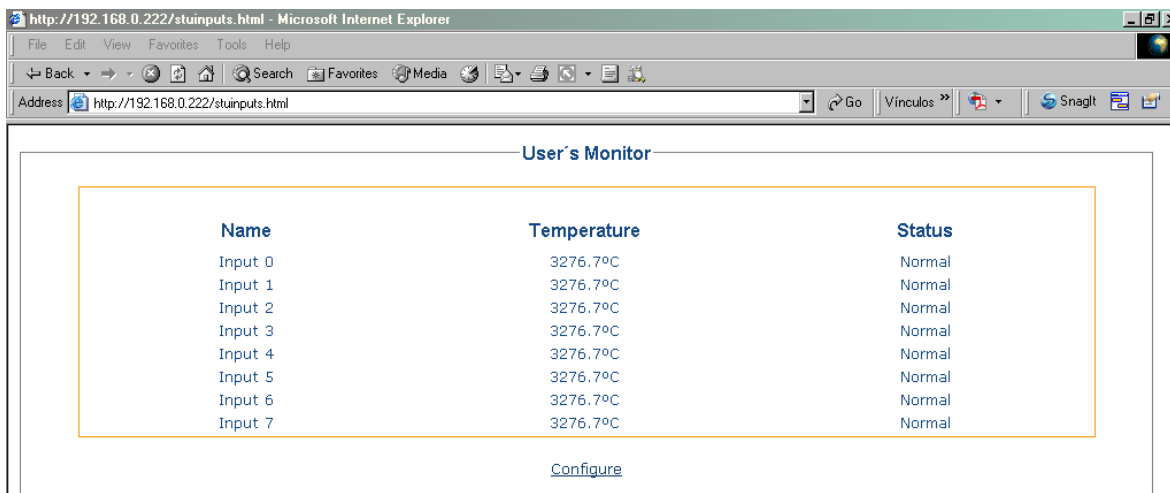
http://192.168.0.222/stuinputs.html - Microsoft Internet Explorer

File Edit View Favorites Tools Help

Back Search Favorites Media

Address http://192.168.0.222/stuinputs.html

Go Vínculos » SnagIt

User´s Monitor

| Name | Temperature | Status |
|---|---|---|
| Input 0 | 3276.7ºC | Normal |
| Input 1 | 3276.7ºC | Normal |
| Input 2 | 3276.7ºC | Normal |
| Input 3 | 3276.7ºC | Normal |
| Input 4 | 3276.7ºC | Normal |
| Input 5 | 3276.7ºC | Normal |
| Input 6 | 3276.7ºC | Normal |
| Input 7 | 3276.7ºC | Normal |

Configure